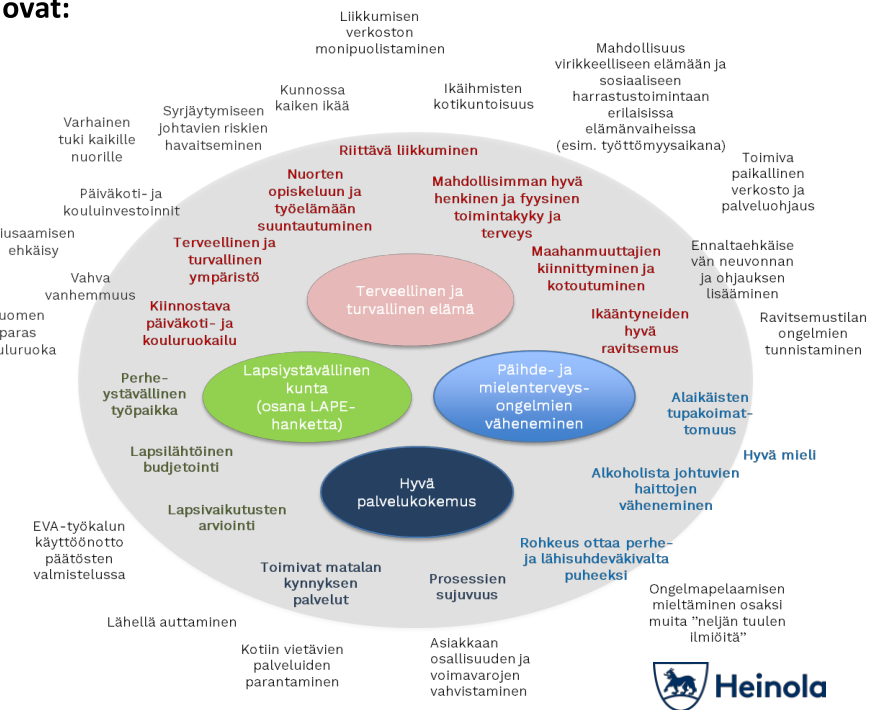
ovat:

Liikkumisen verkoston monipuolistaminen

Mahdollisuus virikkeelliseen elämään ja sosiaaliseen harrastustoimintaan erilaisissa elämänvaiheissa (esim. työttömyysaikana)

Kunnossa kaiken ikää

Ikäihmisten kotikuntoisuus

Syrjäytymiseen johtavien riskien havaitseminen

Varhainen tuki kaikille nuorille

Toimiva paikallinen verkosto ja palveluohjaus

Päiväkoti- ja kouluinvestoinnit

iusaamisen ehkäisy

Ennaltaehkäisevän neuvonnan ja ohjauksen lisääminen

Vahva vanhemmuus

uomen paras uluruoka

Ravitsemustilan ongelmien tunnistaminen

Riittävä liikkuminen

Nuorten opiskeluun ja työelämään suuntautuminen

Mahdollisimman hyvä henkinen ja fyysinen toimintakyky ja terveys

Terveellinen ja turvallinen ympäristö

Maahanmuuttajien kiinnittyminen ja kotoutuminen

Terveellinen ja turvallinen elämä

Kiinnostava päiväkoti- ja kouluruokailu

Ikääntyneiden hyvä ravitsemus

Perheystävällinen työpaikka

Lapsiystävällinen kunta (osana LAPE-hanketta)

Päihde- ja mielenterveysongelmien väheneminen

Alaikäisten tupakoimattomuus

Hyvä mieli

Lapsilähtöinen budjetointi

Hyvä palvelukokemus

Alkoholista johtuvien haittojen väheneminen

Lapsivaikutusten arviointi

EVA-työkalun käyttöönotto päätösten valmistelussa

Rohkeus ottaa perhe- ja lähisuhdeväkivalta puheeksi

Toimivat matalan kynnyksen palvelut

Prosessien sujuvuus

Ongelmapelaamisen mieltäminen osaksi muita ”neljän tuulen ilmiöitä”

Lähellä auttaminen

Kotiin vietävien palveluiden parantaminen

Asiakkaan osallisuuden ja voimavarojen vahvistaminen

Heinola